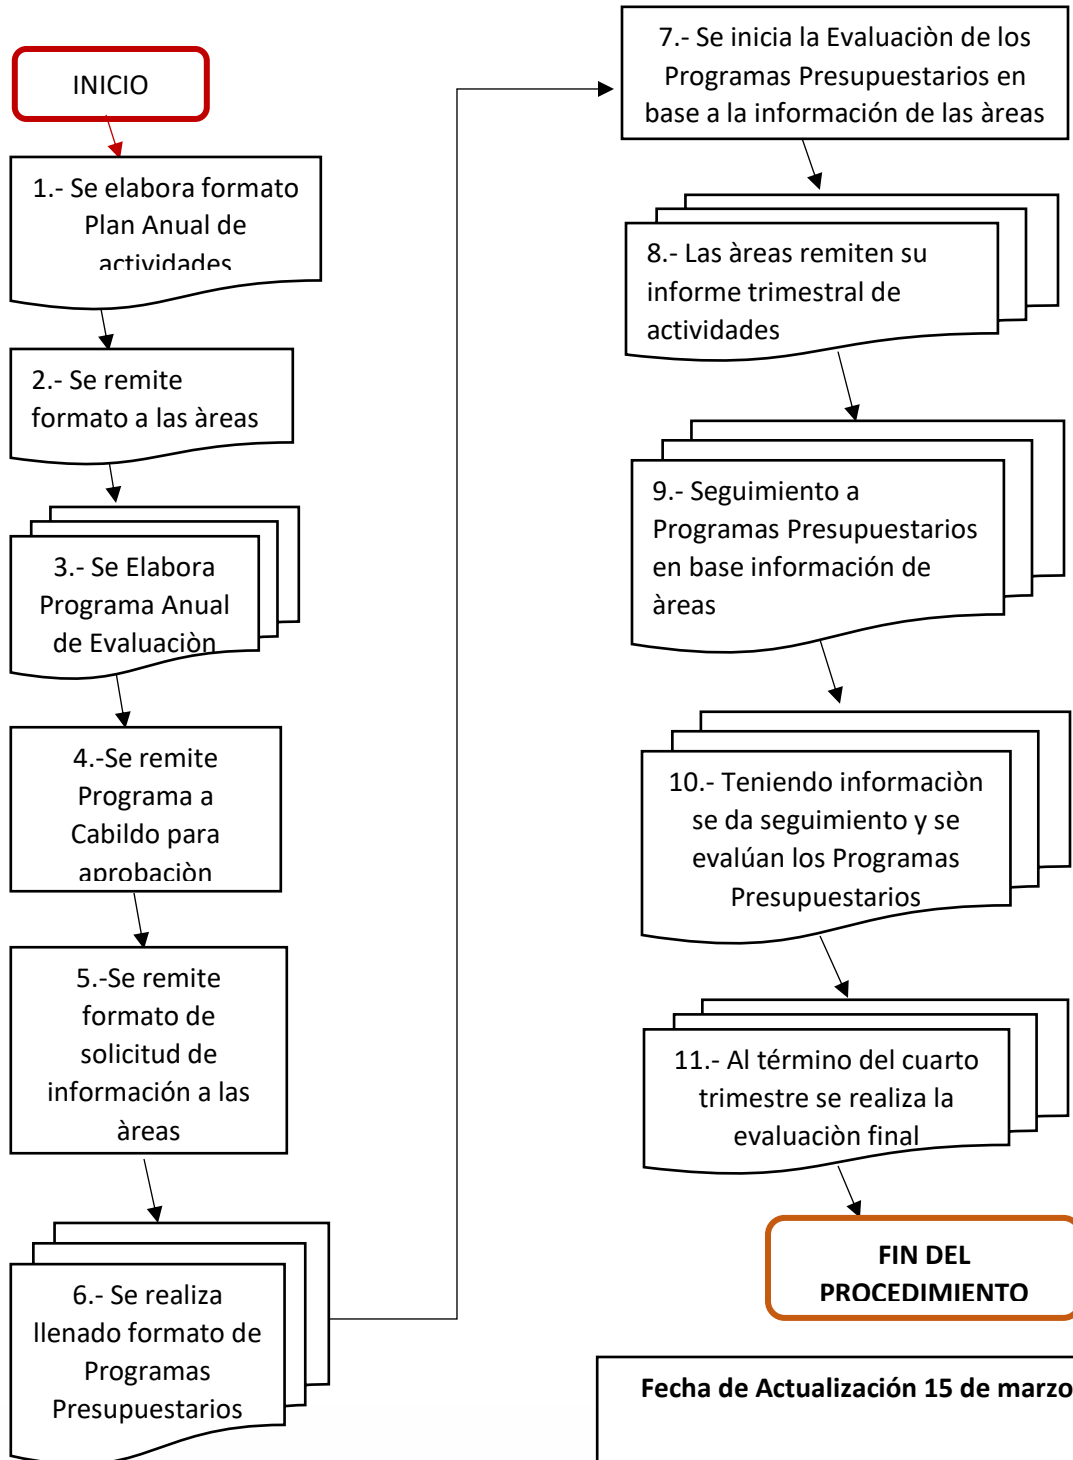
INICIO

1.- Se elabora formato Plan Anual de actividades

2.- Se remite formato a las àreas

3.- Se Elabora Programa Anual de Evaluaciòn

4.-Se remite Programa a Cabildo para aprobaciòn

5.-Se remite formato de solicitud de información a las àreas

6.- Se realiza llenado formato de Programas Presupuestarios

7.- Se inicia la Evaluaciòn de los Programas Presupuestarios en base a la información de las àreas

8.- Las àreas remiten su informe trimestral de actividades

9.- Seguimiento a Programas Presupuestarios en base información de àreas

10.- Teniendo informaciòn se da seguimiento y se evalúan los Programas Presupuestarios

11.- Al término del cuarto trimestre se realiza la evaluaciòn final

FIN DEL PROCEDIMIENTO

Fecha de Actualización 15 de marzo